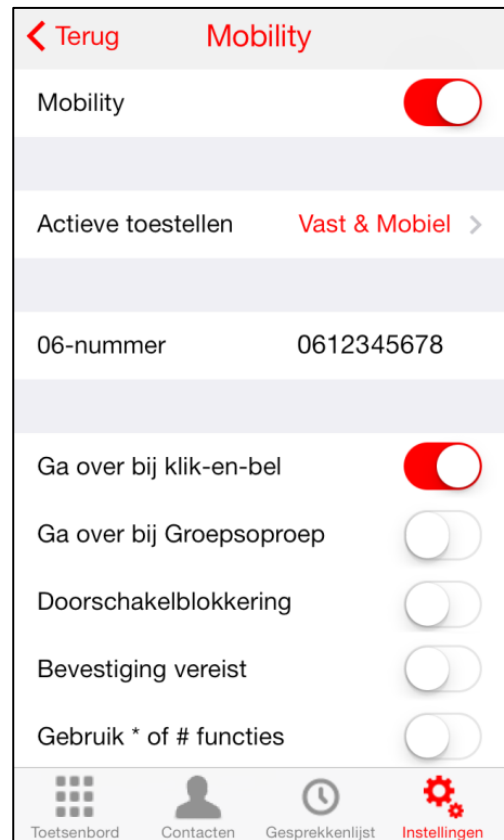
Terug Mobility

Mobility

Actieve toestellen Vast & Mobiel

06-nummer 0612345678

Ga over bij klik-en-bel

Ga over bij Groepsoproep

Doorschakelblokkering

Bevestiging vereist

Gebruik * of # functies

Toetsenbord Contacten Gesprekkenlijst Instellingen